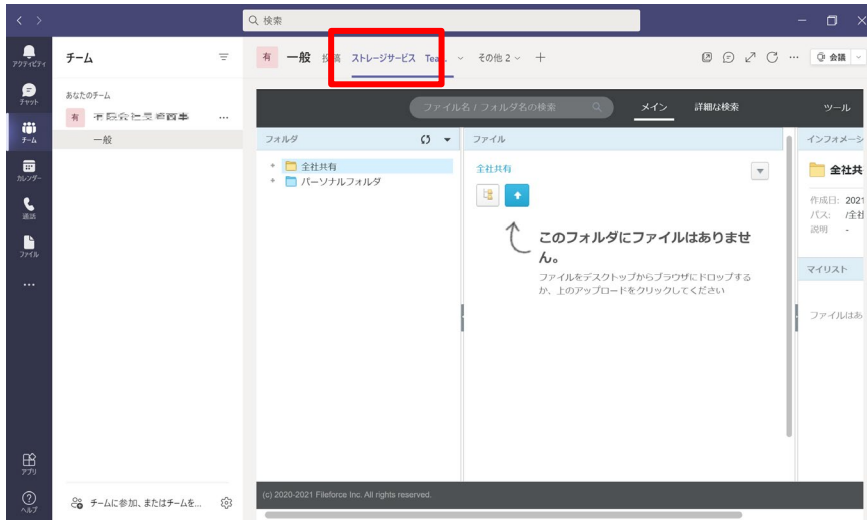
検索

アクティビティ
チャット
チーム
カレンダー
通話
ファイル
...
アプリ
ヘルプ

チーム

あなたのチーム
有 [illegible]
一般

チームに参加、またはチームを...

有 一般 投稿 ストレージサービス Tea... その他 2 +

会議

ファイル名 / フォルダ名の検索
メイン 詳細な検索 ツール

フォルダ
全社共有
パーソナルフォルダ

ファイル
全社共有
このフォルダにファイルはありません。
ファイルをデスクトップからブラウザにドロップするか、上のアップロードをクリックしてください

インフォメーシ
全社共
作成日: 2021
パス: /全社
説明 -
マイリスト
ファイルはあ

(c) 2020-2021 Fileforce Inc. All rights reserved.